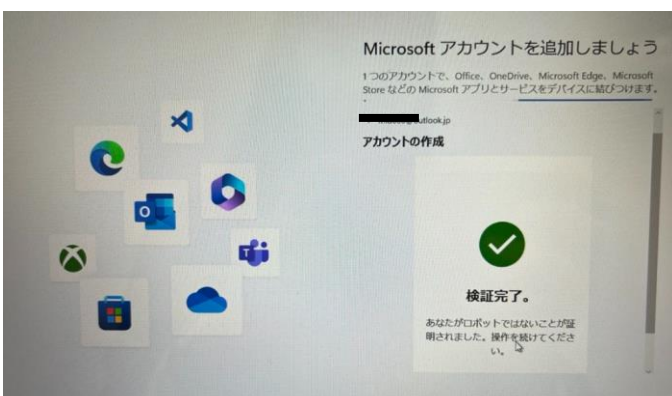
Microsoft アカウントを追加しましょう

1つのアカウントで、Office、OneDrive、Microsoft Edge、Microsoft Store などの Microsoft アプリとサービスをデバイスに結びつけます。

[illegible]outlook.jp

アカウントの作成

検証完了。

あなたがロボットではないことが証明されました。操作を続けてください。